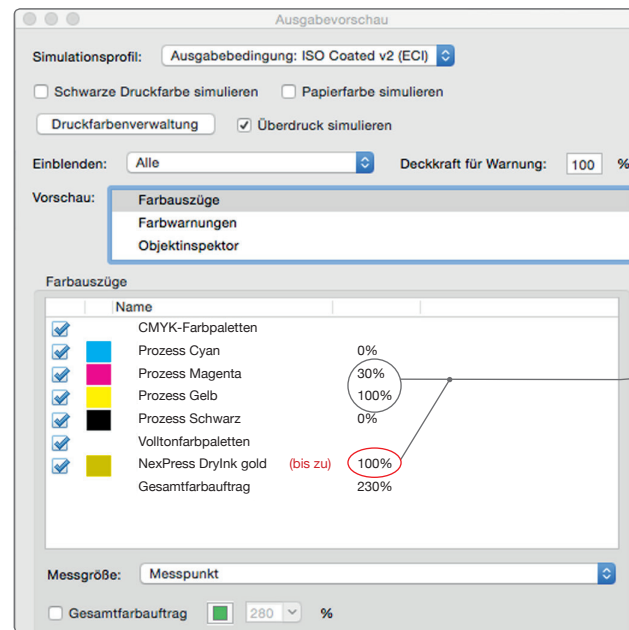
Ausgabevorschau

Simulationsprofil: Ausgabebedingung: ISO Coated v2 (ECI)

Schwarze Druckfarbe simulieren
Papierfarbe simulieren

Druckfarbenverwaltung
Überdruck simulieren

Einblenden: Alle
Deckkraft für Warnung: 100 %

Vorschau: Farbauszüge
Farbwarnungen
Objektinspektor

Farbauszüge

| | | Name | |
|---|---|---|---|
| ✓ | | CMYK-Farbpaletten | |
| ✓ | | Prozess Cyan | 0% |
| ✓ | | Prozess Magenta | 30% |
| ✓ | | Prozess Gelb | 100% |
| ✓ | | Prozess Schwarz | 0% |
| ✓ | | Volltonfarbpaletten | |
| ✓ | | NexPress DryInk gold (bis zu) | 100% |
| | | Gesamtfarbauftrag | 230% |

Messgröße: Messpunkt

Gesamtfarbauftrag 280 %